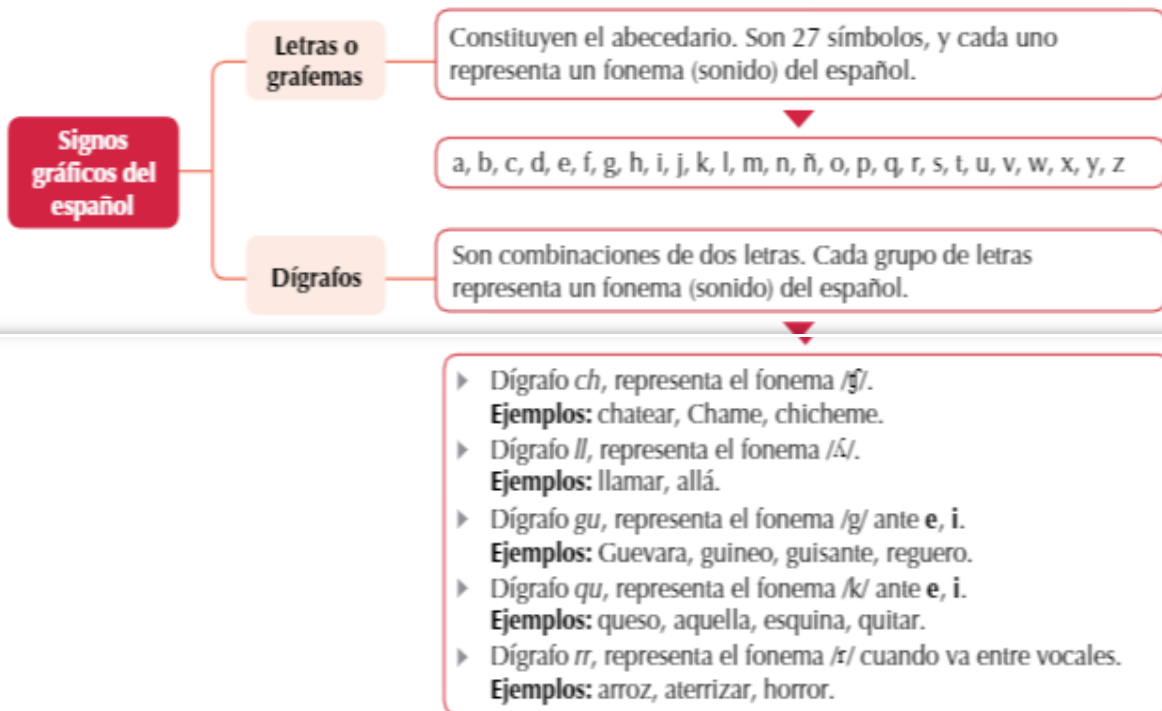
Signos gráficos del español

Letras o grafemas

Constituyen el abecedario. Son 27 símbolos, y cada uno representa un fonema (sonido) del español.

a, b, c, d, e, f, g, h, i, j, k, l, m, n, ñ, o, p, q, r, s, t, u, v, w, x, y, z

Dígrafos

Son combinaciones de dos letras. Cada grupo de letras representa un fonema (sonido) del español.

Dígrafo *ch*, representa el fonema /ʧ/.
**Ejemplos:** chatear, Chame, chicheme.

Dígrafo *ll*, representa el fonema /ʎ/.
**Ejemplos:** llamar, allá.

Dígrafo *gu*, representa el fonema /g/ ante **e**, **i**.
**Ejemplos:** Guevara, guineo, guisante, reguero.

Dígrafo *qu*, representa el fonema /k/ ante **e**, **i**.
**Ejemplos:** queso, aquella, esquina, quitar.

Dígrafo *rr*, representa el fonema /r/ cuando va entre vocales.
**Ejemplos:** arroz, aterrizar, horror.